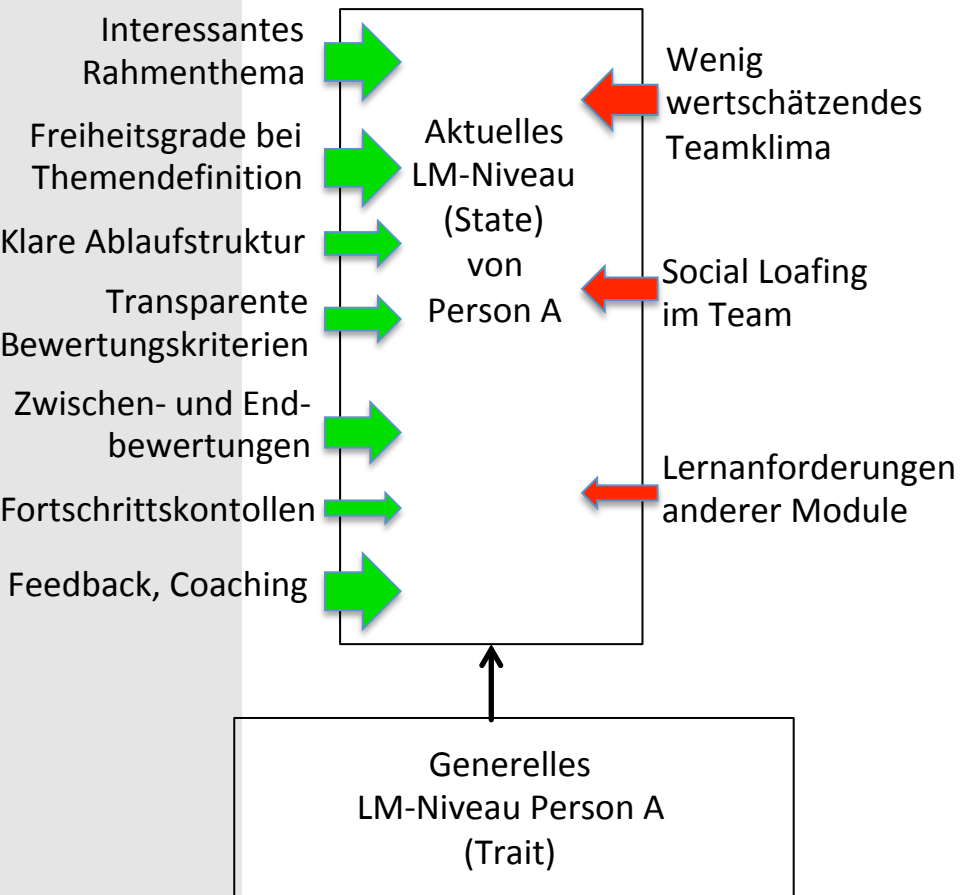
Interessantes Rahmenthema

Freiheitsgrade bei Themendefinition

Klare Ablaufstruktur

Transparente Bewertungskriterien

Zwischen- und Endbewertungen

Fortschrittskontollen

Feedback, Coaching

Aktuelles LM-Niveau (State) von Person A

Wenig wertschätzendes Teamklima

Social Loafing im Team

Lernanforderungen anderer Module

Generelles LM-Niveau Person A (Trait)